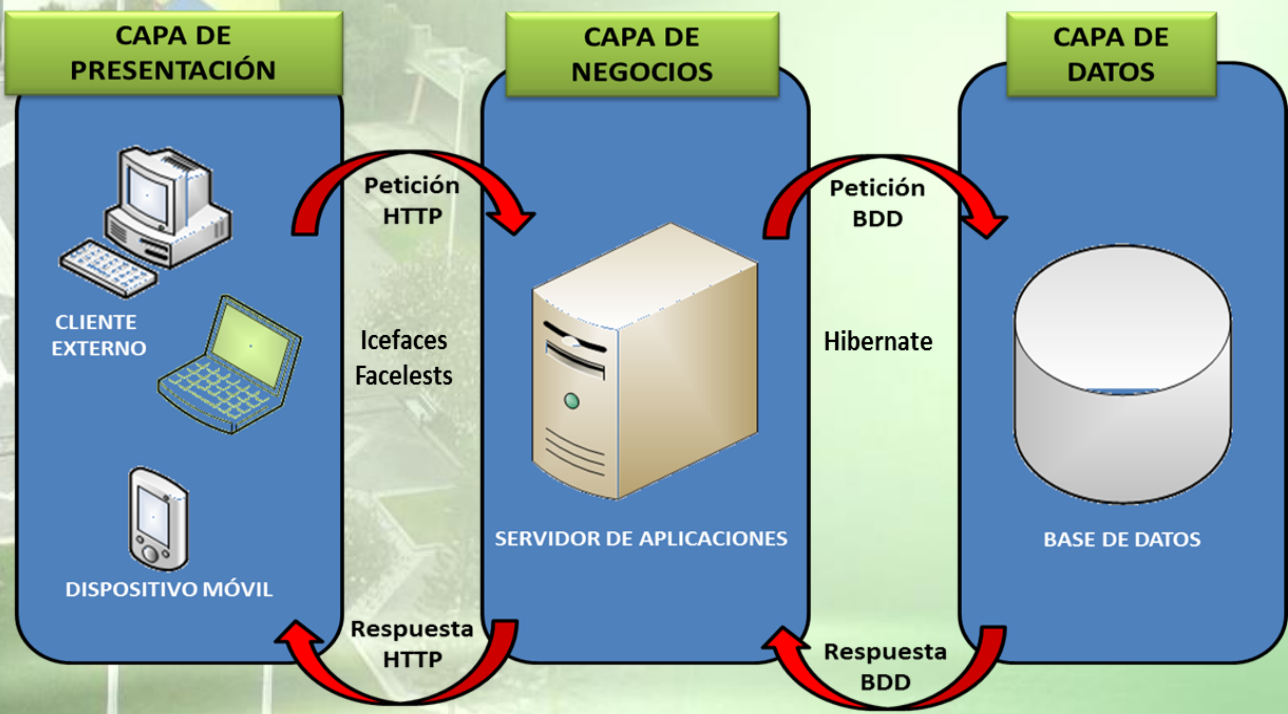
CAPA DE PRESENTACIÓN

CAPA DE NEGOCIOS

CAPA DE DATOS

Petición HTTP

Petición BDD

CLIENTE EXTERNO

Icefaces Facelests

Hibernate

SERVIDOR DE APLICACIONES

BASE DE DATOS

DISPOSITIVO MÓVIL

Respuesta HTTP

Respuesta BDD